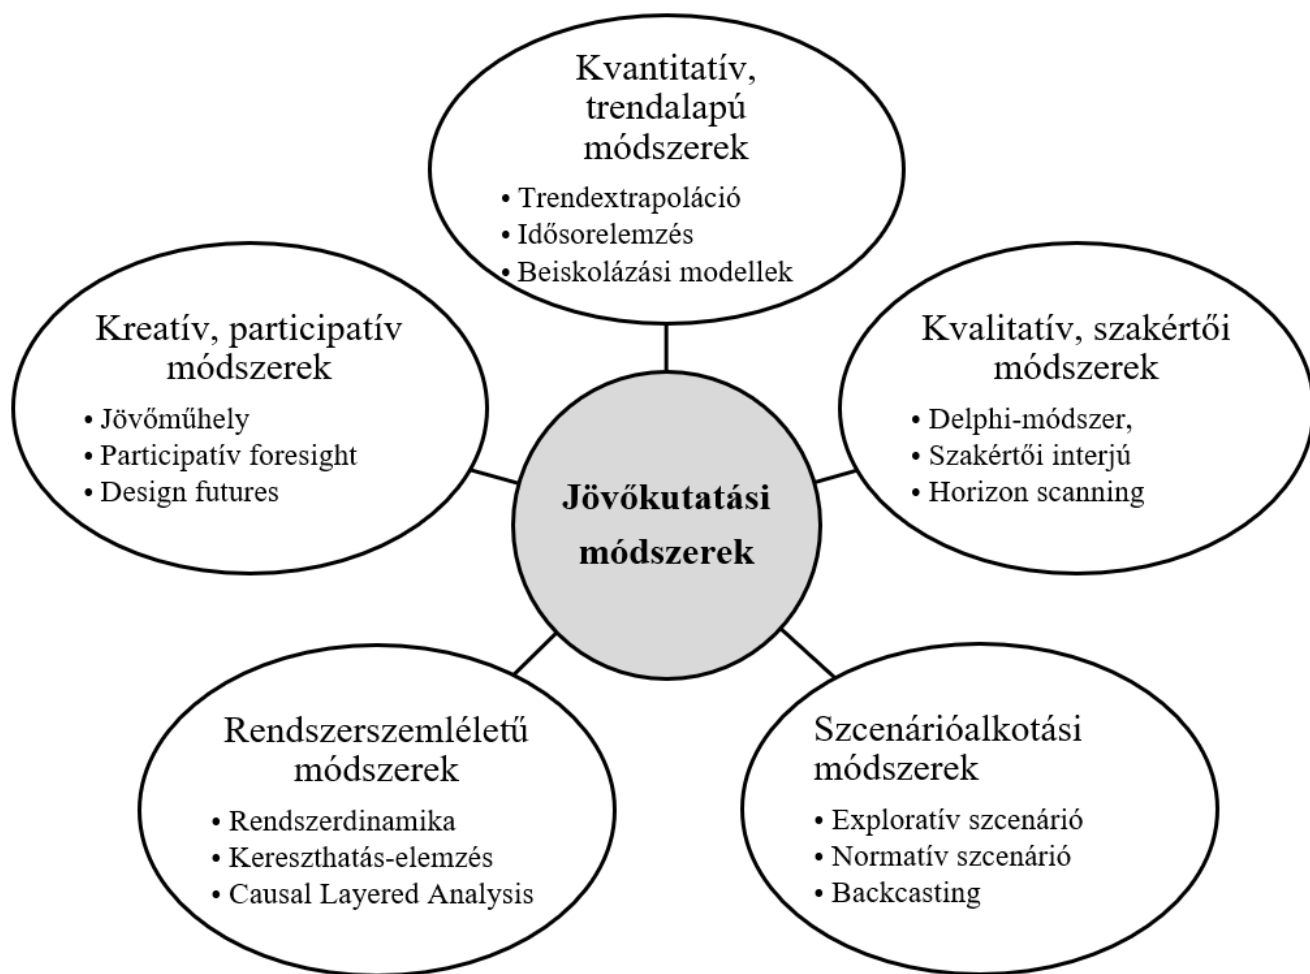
Kvantitatív, trendalapú módszerek

• Trendextrapoláció
• Idősorelemzés
• Beiskolázási modellek

Kreatív, participatív módszerek

• Jövőműhely
• Participatív foresight
• Design futures

Jövőkutatási módszerek

Kvalitatív, szakértői módszerek

• Delphi-módszer,
• Szakértői interjú
• Horizon scanning

Rendszerszemléletű módszerek

• Rendszerdinamika
• Kereszthatás-elemzés
• Causal Layered Analysis

Szcenárióalkotási módszerek

• Exploratív szcenárió
• Normatív szcenárió
• Backcasting